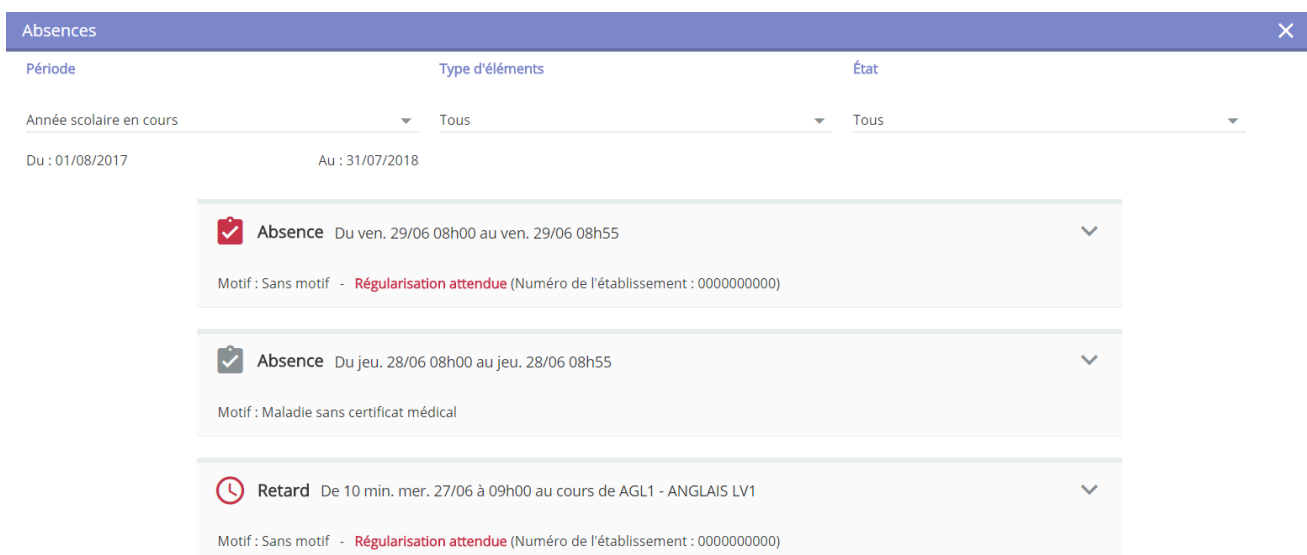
Absences

Période

Année scolaire en cours

Du : 01/08/2017

Au : 31/07/2018

Type d'éléments

Tous

État

Tous

Absence Du ven. 29/06 08h00 au ven. 29/06 08h55

Motif : Sans motif - Régularisation attendue (Numéro de l'établissement : 0000000000)

Absence Du jeu. 28/06 08h00 au jeu. 28/06 08h55

Motif : Maladie sans certificat médical

Retard De 10 min. mer. 27/06 à 09h00 au cours de AGL1 - ANGLAIS LV1

Motif : Sans motif - Régularisation attendue (Numéro de l'établissement : 0000000000)